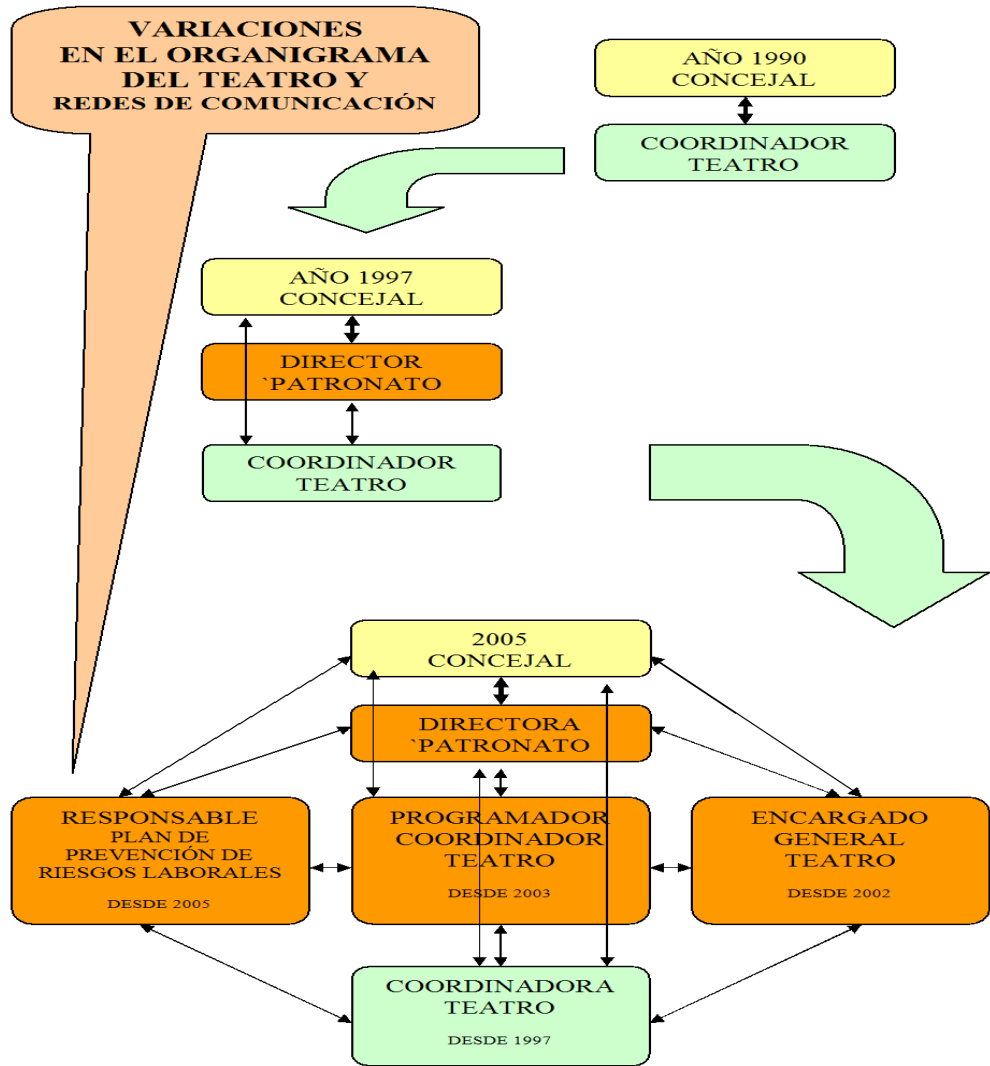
VARIACIONES EN EL ORGANIGRAMA DEL TEATRO Y REDES DE COMUNICACIÓN

AÑO 1990 CONCEJAL

COORDINADOR TEATRO

AÑO 1997 CONCEJAL

DIRECTOR `PATRONATO

COORDINADOR TEATRO

2005 CONCEJAL

DIRECTORA `PATRONATO

RESPONSABLE PLAN DE PREVENCIÓN DE RIESGOS LABORALES

DESDE 2005

PROGRAMADOR COORDINADOR TEATRO

DESDE 2003

ENCARGADO GENERAL TEATRO

DESDE 2002

COORDINADORA TEATRO

DESDE 1997